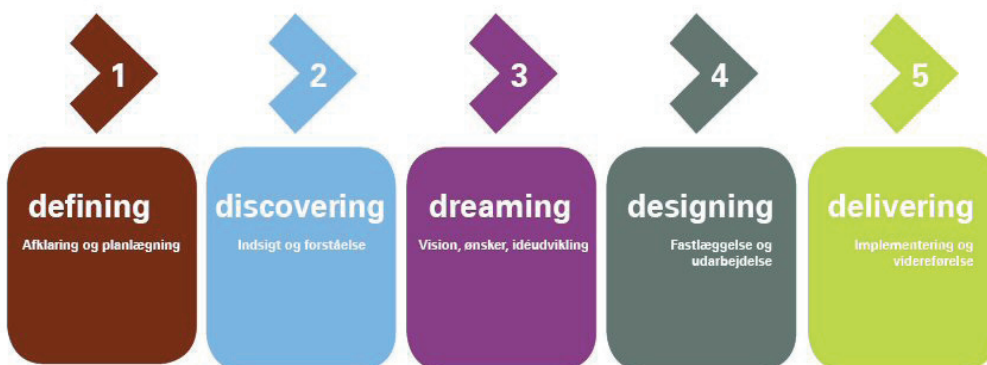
1

defining

Afklaring og planlægning

2

discovering

Indsigt og forståelse

3

dreaming

Vision, ønsker, idéudvikling

4

designing

Fastlæggelse og udarbejdelse

5

delivering

Implementering og videreførelse